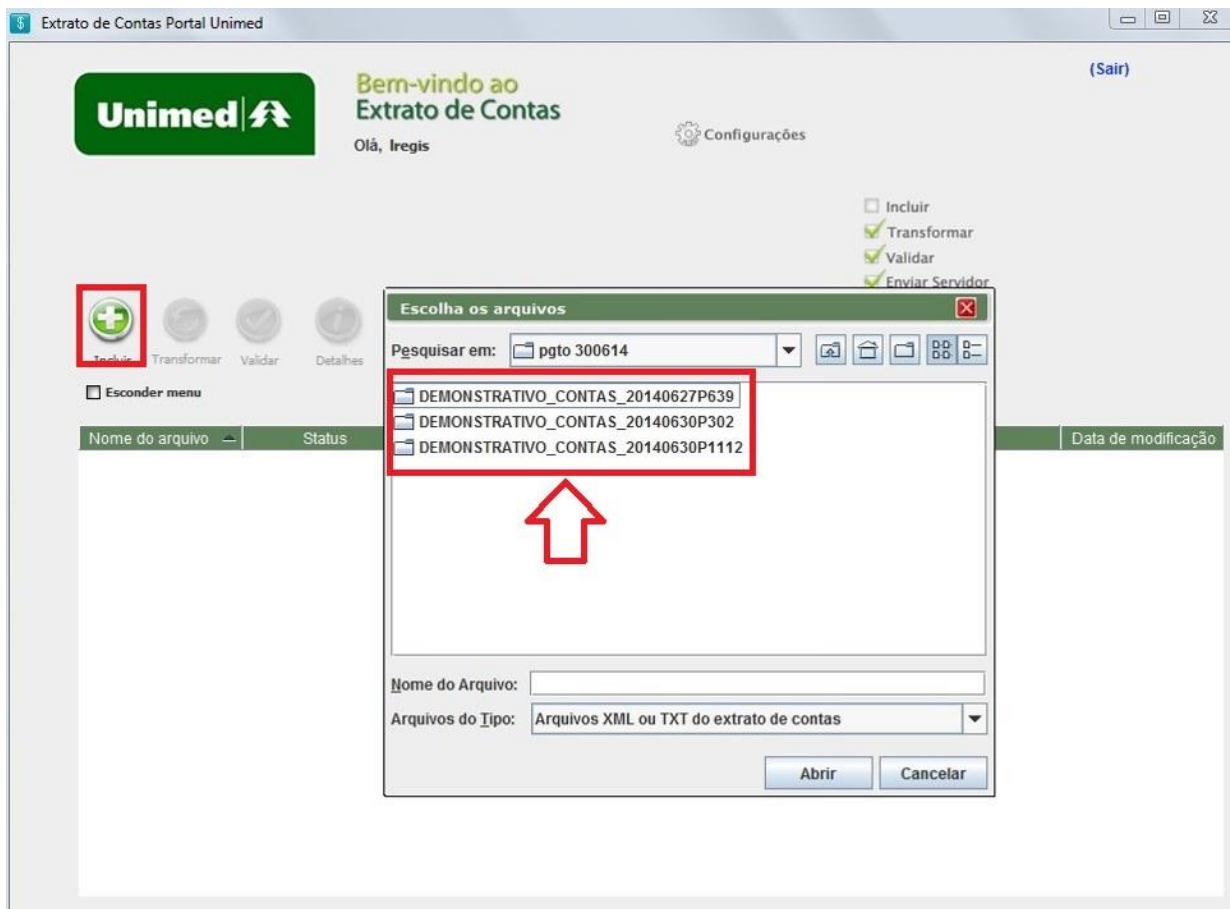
Extrato de Contas Portal Unimed

Unimed

Bem-vindo ao
Extrato de Contas
Olá, Iregis

Configurações

(Sair)

Incluir
Transformar
Validar
Enviar Servidor

Incluir Transformar Validar Detalhes

Esconder menu

| Nome do arquivo | Status | Data de modificação |
|---|---|---|

Escolha os arquivos

Pesquisar em: pgto 300614

DEMONSTRATIVO_CONTAS_20140627P639
DEMONSTRATIVO_CONTAS_20140630P302
DEMONSTRATIVO_CONTAS_20140630P1112

Nome do Arquivo:
Arquivos do Tipo: Arquivos XML ou TXT do extrato de contas

Abrir Cancelar